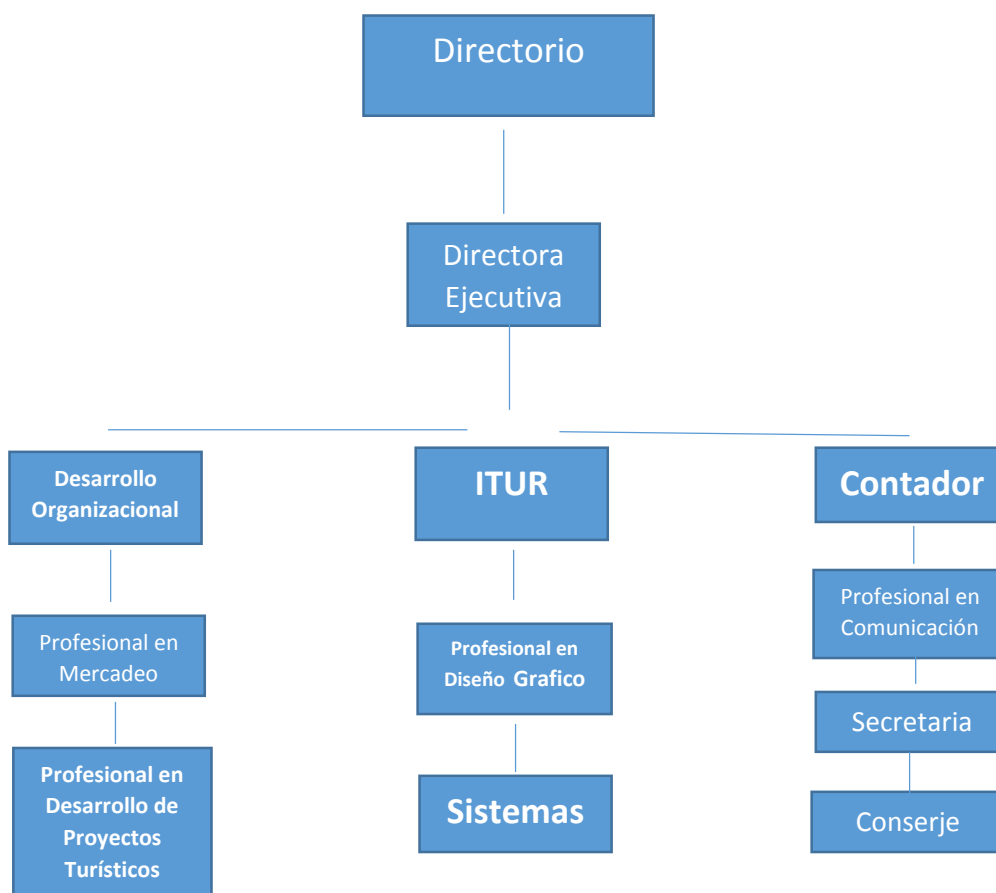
Directorio

Directora Ejecutiva

Desarrollo Organizacional

ITUR

Contador

Profesional en Mercadeo

Profesional en Diseño Grafico

Profesional en Comunicación

Secretaria

Profesional en Desarrollo de Proyectos Turísticos

Sistemas

Conserje